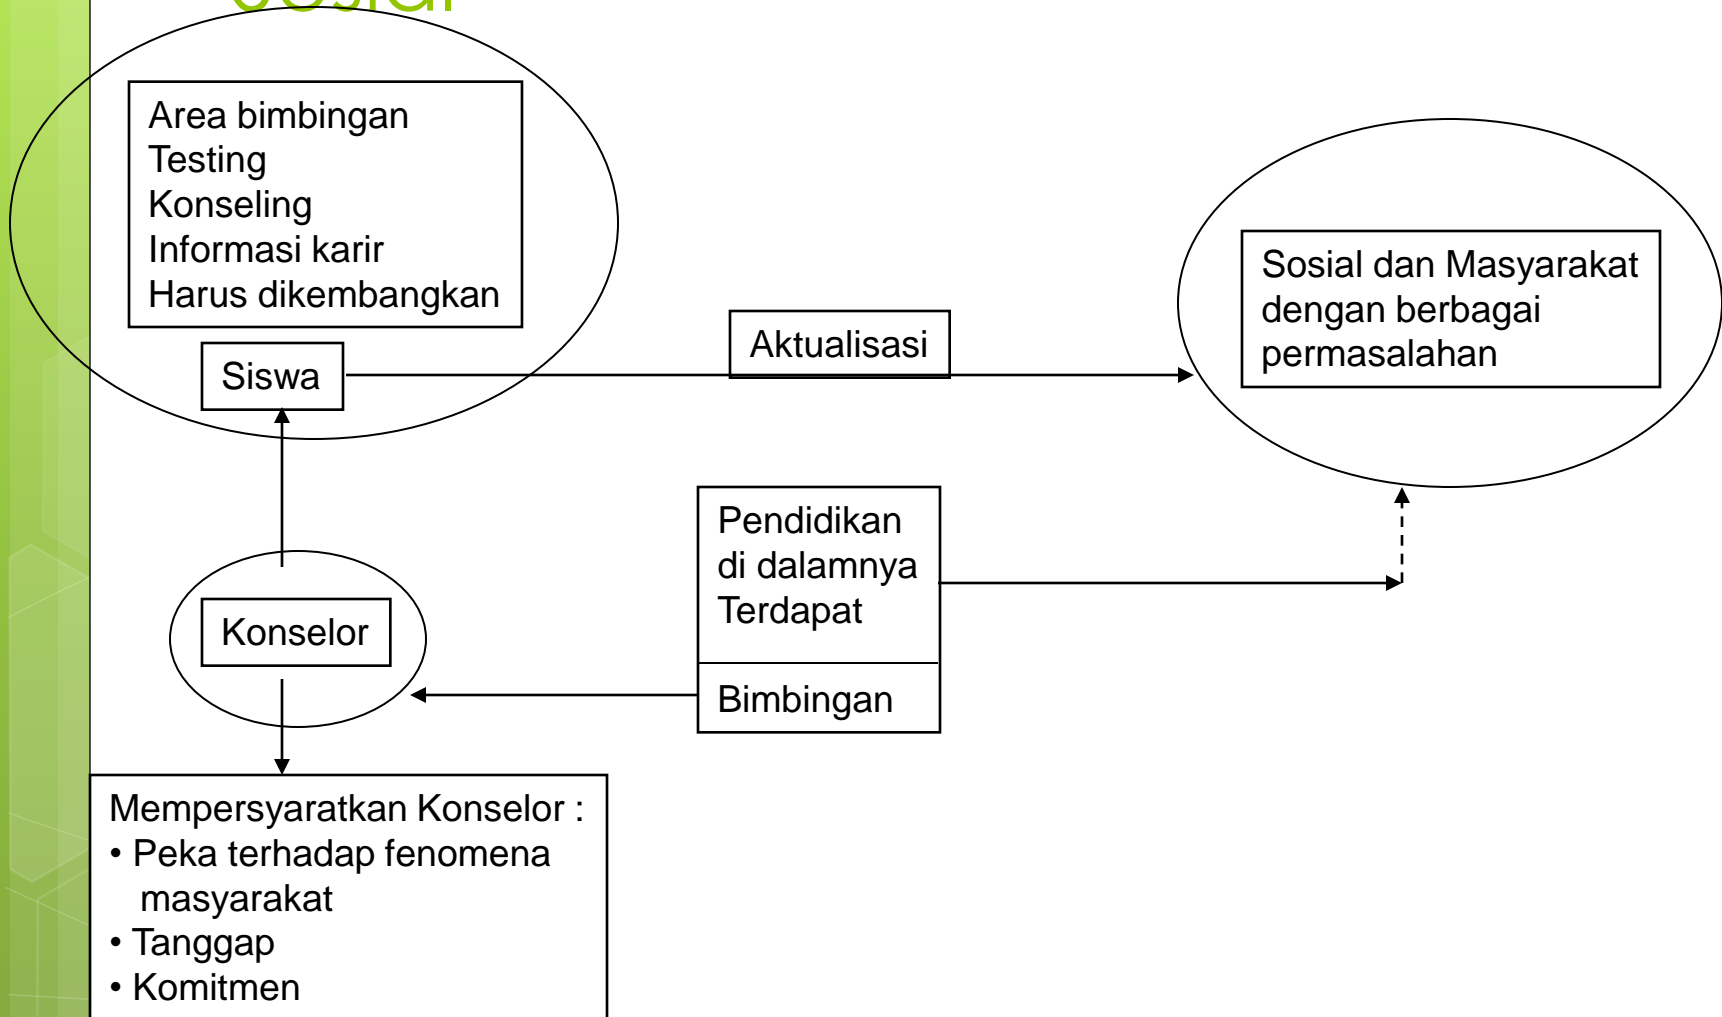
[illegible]

Area bimbingan
Testing
Konseling
Informasi karir
Harus dikembangkan

Siswa

Aktualisasi

Sosial dan Masyarakat dengan berbagai permasalahan

Pendidikan di dalamnya Terdapat

Bimbingan

Konselor

Mempersyaratkan Konselor :
• Peka terhadap fenomena masyarakat
• Tanggap
• Komitmen